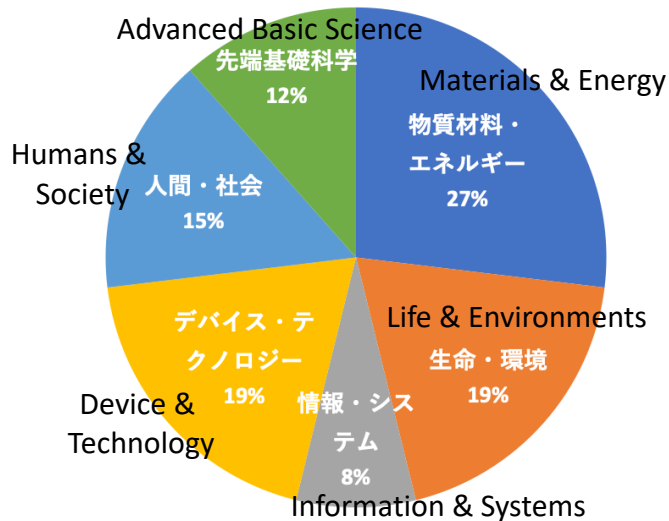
Advanced Basic Science
先端基礎科学
12%

Materials & Energy
物質材料・エネルギー
27%

Humans & Society
人間・社会
15%

Life & Environments
生命・環境
19%

Device & Technology
デバイス・テクノロジー
19%

情報・システム
8%
Information & Systems